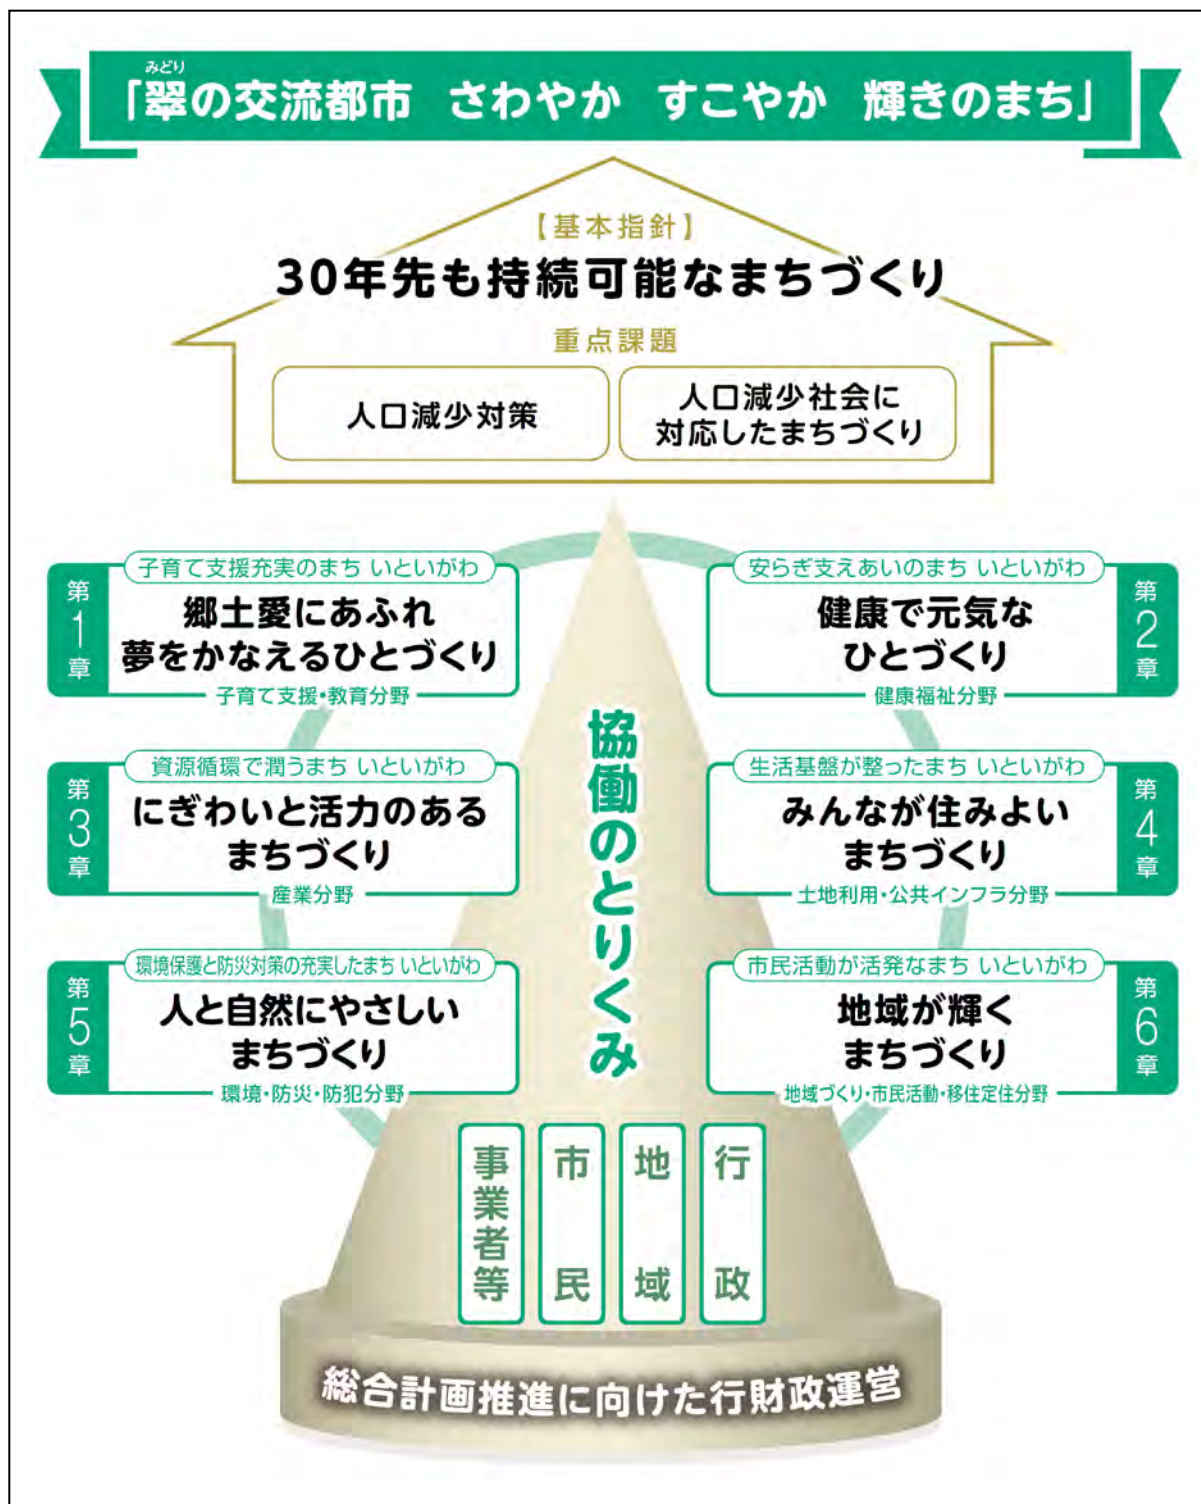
みどり
「翠の交流都市　さわやか　すこやか　輝きのまち」

【基本指針】
30年先も持続可能なまちづくり

重点課題

人口減少対策

人口減少社会に対応したまちづくり

第1章
子育て支援充実のまち いといがわ
郷土愛にあふれ夢をかなえるひとづくり
子育て支援・教育分野

第2章
安らぎ支えあいのまち いといがわ
健康で元気なひとづくり
健康福祉分野

第3章
資源循環で潤うまち いといがわ
にぎわいと活力のあるまちづくり
産業分野

第4章
生活基盤が整ったまち いといがわ
みんなが住みよいまちづくり
土地利用・公共インフラ分野

第5章
環境保護と防災対策の充実したまち いといがわ
人と自然にやさしいまちづくり
環境・防災・防犯分野

第6章
市民活動が活発なまち いといがわ
地域が輝くまちづくり
地域づくり・市民活動・移住定住分野

協働のとりくみ

事業者等
市民
地域
行政

総合計画推進に向けた行財政運営